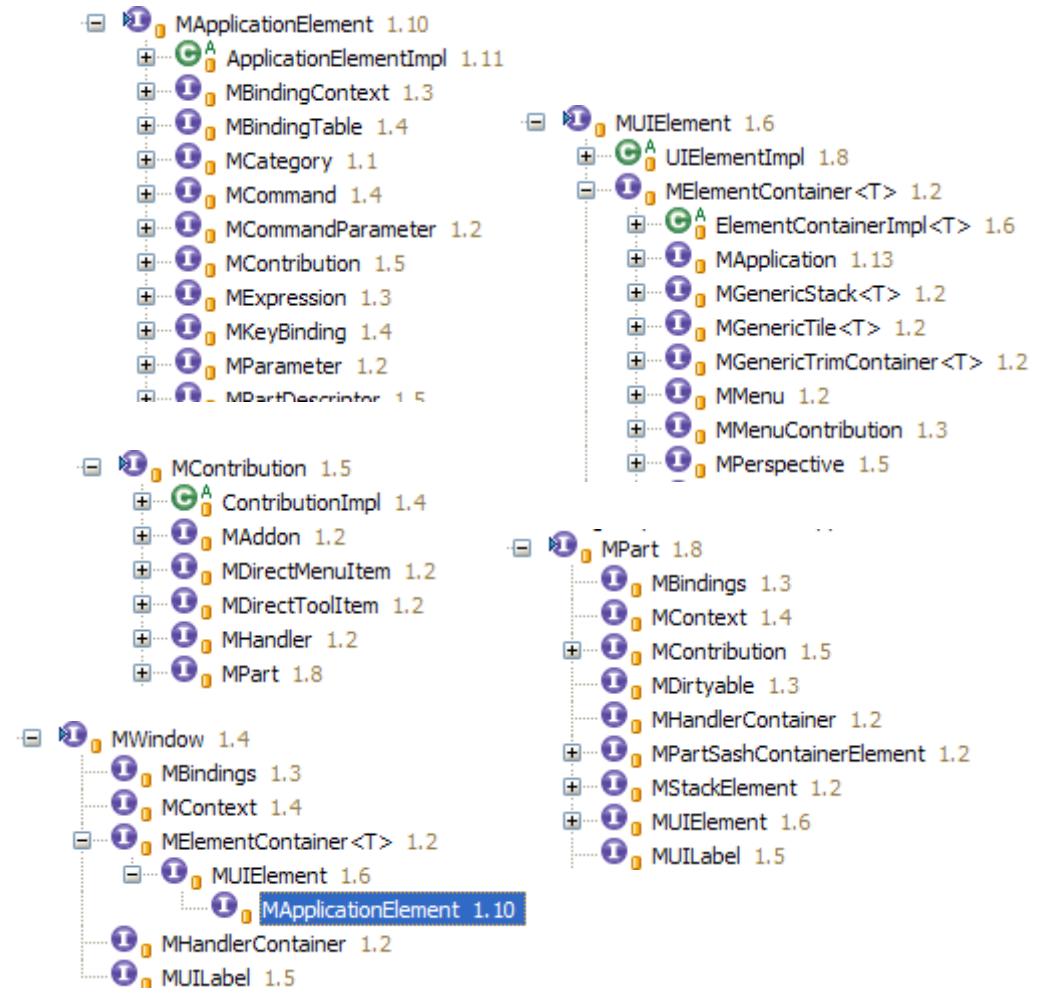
MApplicationElement 1.10
ApplicationElementImpl 1.11
MBindingContext 1.3
MBindingTable 1.4
MCategory 1.1
MCommand 1.4
MCommandParameter 1.2
MContribution 1.5
MExpression 1.3
MKeyBinding 1.4
MParameter 1.2
MPartDescriptor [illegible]

MUIElement 1.6
UIElementImpl 1.8
MElementContainer<T> 1.2
ElementContainerImpl<T> 1.6
MApplication 1.13
MGenericStack<T> 1.2
MGenericTile<T> 1.2
MGenericTrimContainer<T> 1.2
MMenu 1.2
MMenuContribution 1.3
MPerspective 1.5

MContribution 1.5
ContributionImpl 1.4
MAddon 1.2
MDirectMenuItem 1.2
MDirectToolItem 1.2
MHandler 1.2
MPart 1.8

MPart 1.8
MBindings 1.3
MContext 1.4
MContribution 1.5
MDirtyable 1.3
MHandlerContainer 1.2
MPartSashContainerElement 1.2
MStackElement 1.2
MUIElement 1.6
MUILabel 1.5

MWindow 1.4
MBindings 1.3
MContext 1.4
MElementContainer<T> 1.2
MUIElement 1.6
MApplicationElement 1.10
MHandlerContainer 1.2
MUILabel 1.5